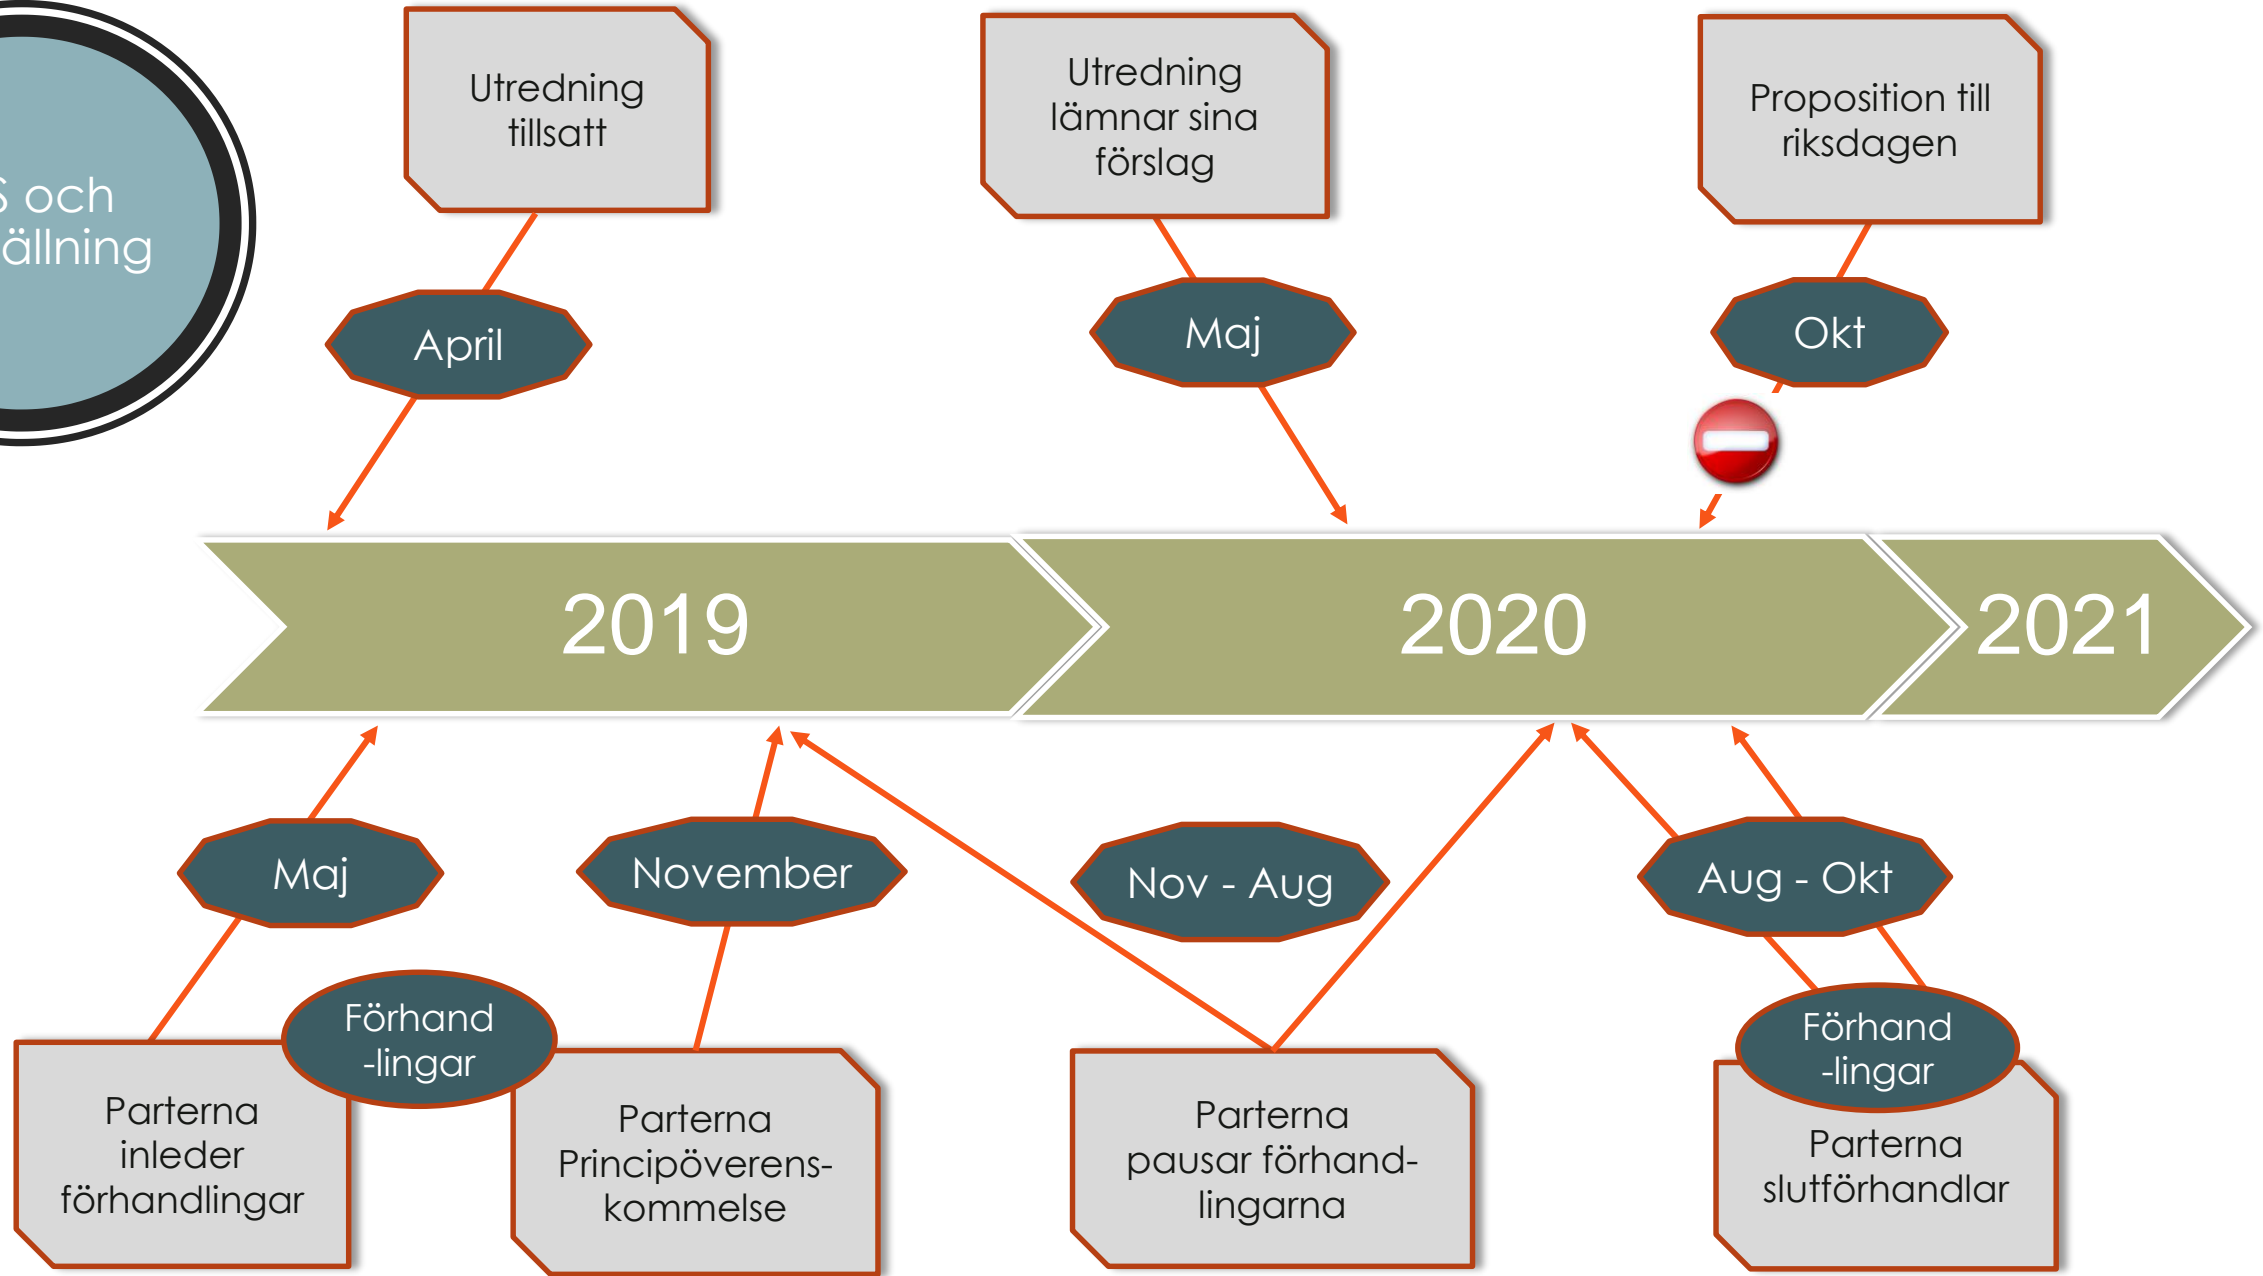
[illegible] och
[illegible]ällning

Utredning tillsatt

Utredning lämnar sina förslag

Proposition till riksdagen

April

Maj

Okt

2019

2020

2021

Maj

November

Nov - Aug

Aug - Okt

Förhand -lingar

Parterna inleder förhandlingar

Parterna Principöverens-kommelse

Parterna pausar förhand-lingarna

Förhand -lingar

Parterna slutförhandlar